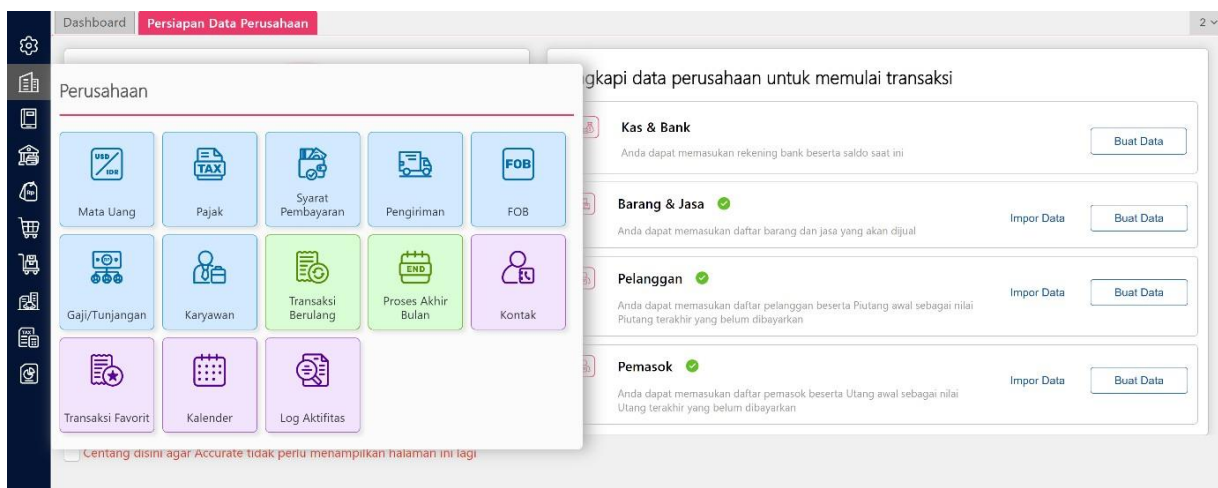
Dashboard | Persiapan Data Perusahaan

2

Perusahaan

USD IDR
Mata Uang

TAX
Pajak

Syarat Pembayaran

Pengiriman

FOB
FOB

Gaji/Tunjangan

Karyawan

Transaksi Berulang

END
Proses Akhir Bulan

Kontak

Transaksi Favorit

Kalender

Log Aktifitas

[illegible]gkapi data perusahaan untuk memulai transaksi

Kas & Bank
Anda dapat memasukan rekening bank beserta saldo saat ini
Buat Data

Barang & Jasa
Anda dapat memasukan daftar barang dan jasa yang akan dijual
Impor Data
Buat Data

Pelanggan
Anda dapat memasukan daftar pelanggan beserta Piutang awal sebagai nilai Piutang terakhir yang belum dibayarkan
Impor Data
Buat Data

Pemasok
Anda dapat memasukan daftar pemasok beserta Utang awal sebagai nilai Utang terakhir yang belum dibayarkan
Impor Data
Buat Data

Centang disini agar Accurate tidak perlu menampilkan halaman ini lagi